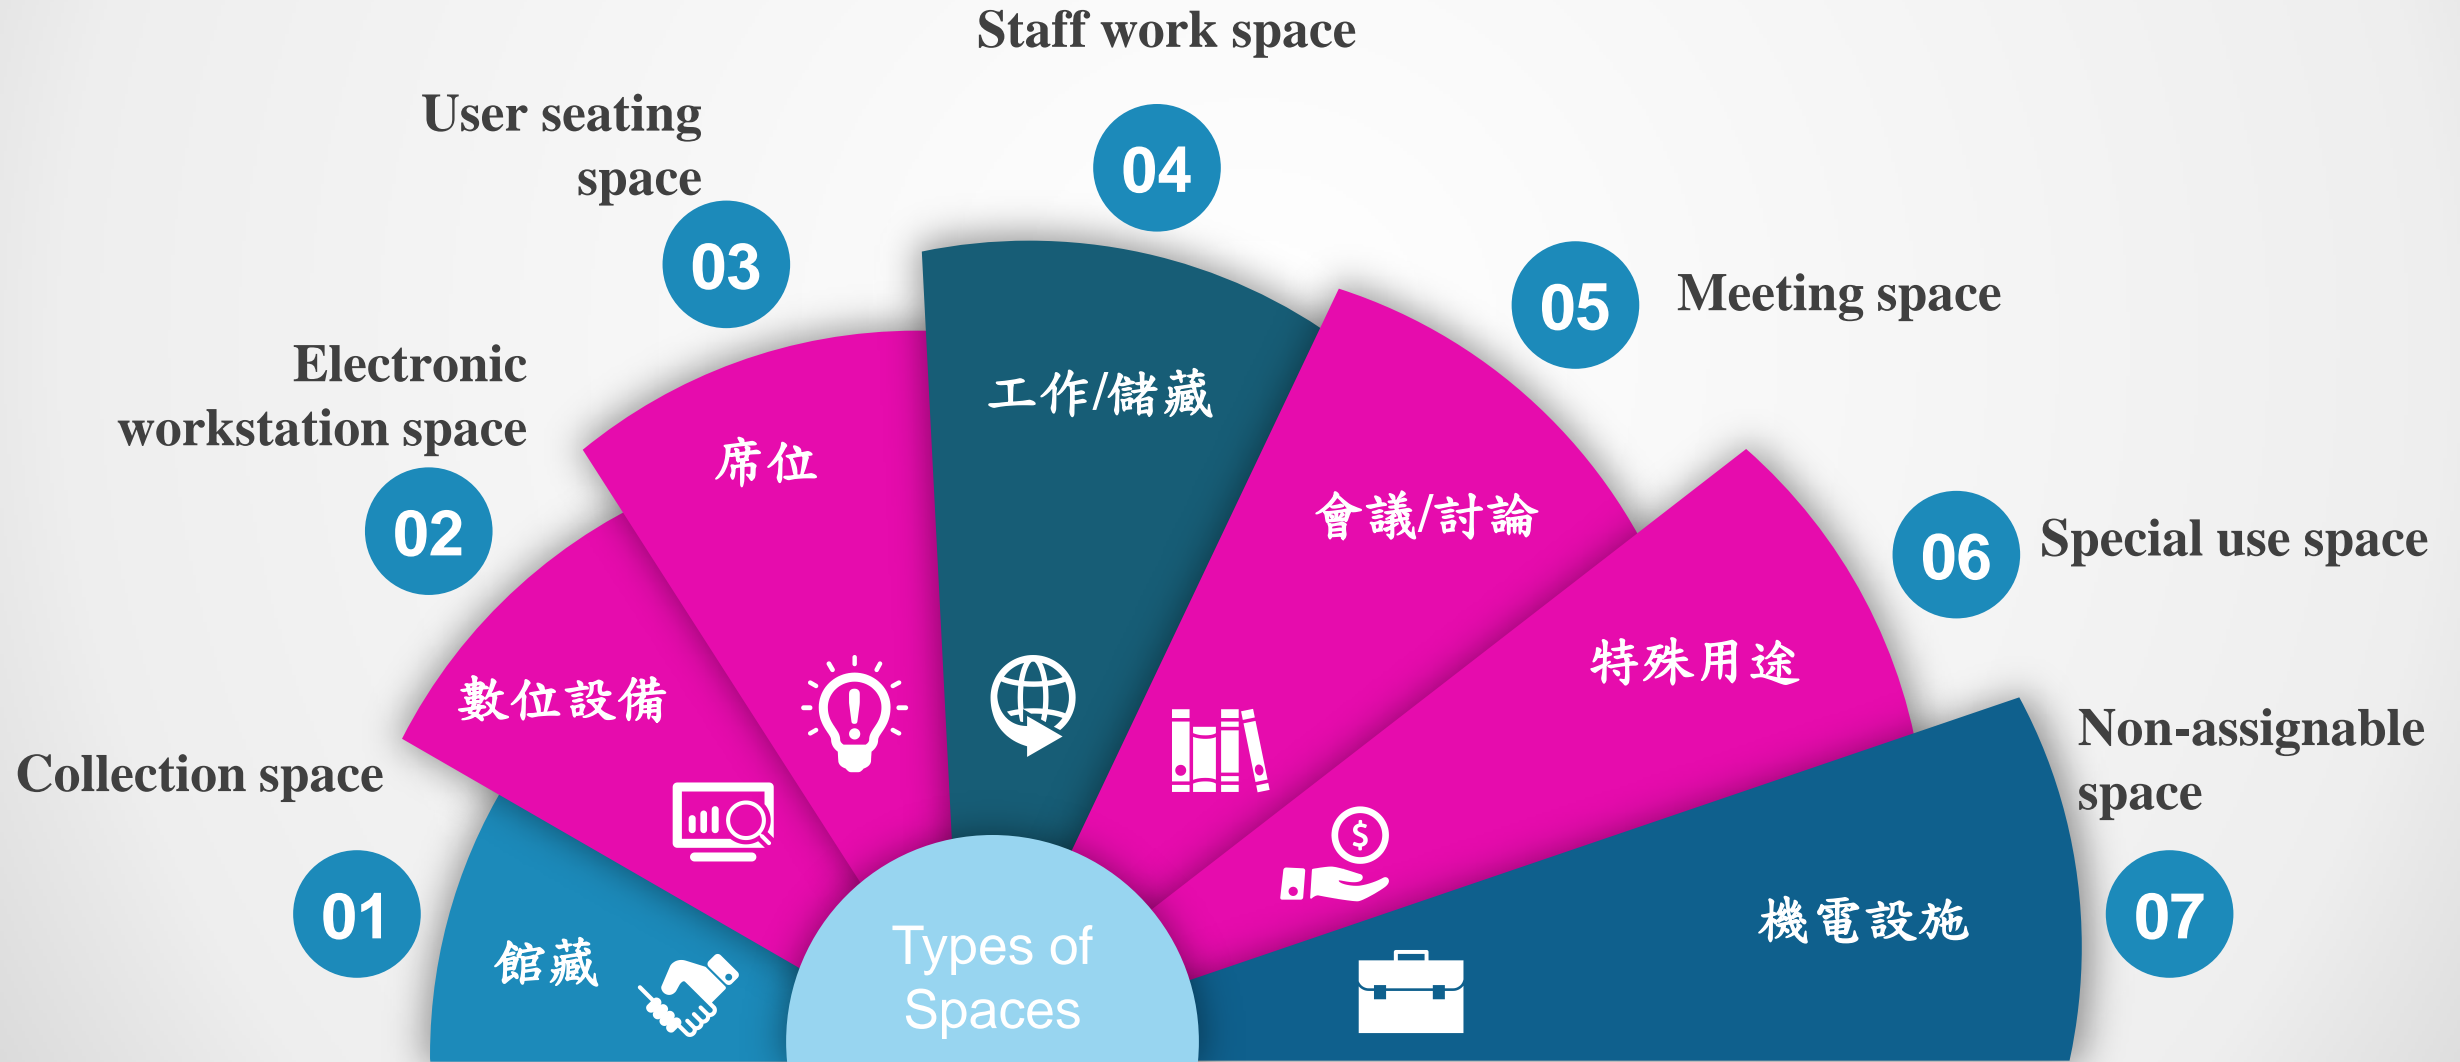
Staff work space

User seating space

04

03

Electronic workstation space

05

Meeting space

工作/儲藏

席位

02

會議/討論

06

Special use space

特殊用途

數位設備

Non-assignable space

Collection space

01

07

館藏

機電設施

Types of Spaces